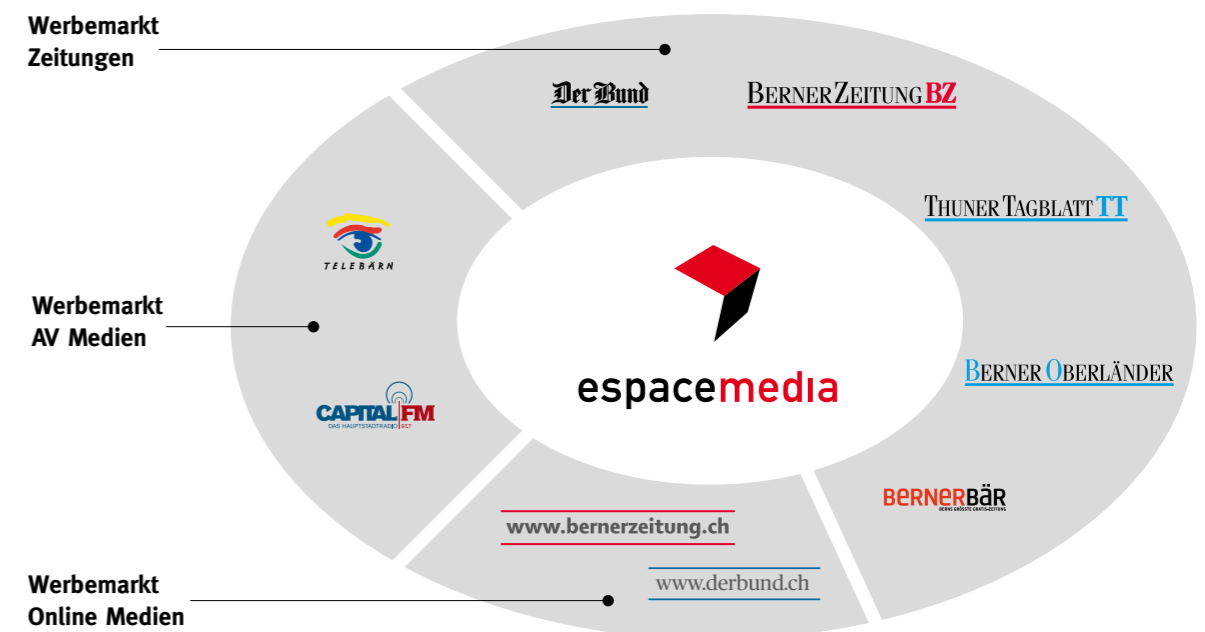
Werbemarkt Zeitungen

Der Bund

BERNER ZEITUNG BZ

THUNER TAGBLATT TT

BERNER OBERLÄNDER

BERNERBÄR
BERNS GRÖSSTE GRATIS-ZEITUNG

Werbemarkt AV Medien

TELEBÄRN

CAPITAL FM
DAS HAUPTSTADTRADIO 95.7

espacemedia

www.bernerzeitung.ch

www.derbund.ch

Werbemarkt Online Medien